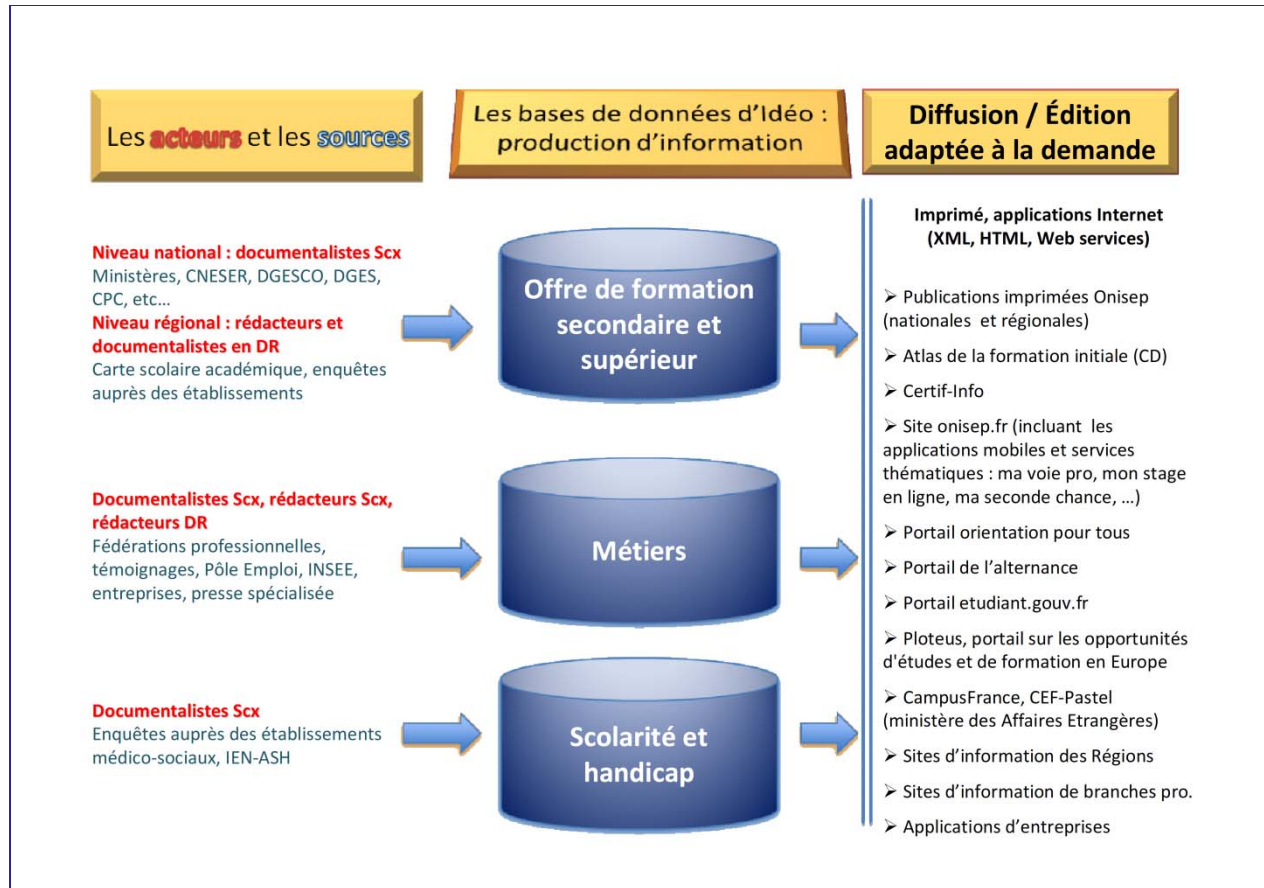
Les acteurs et les sources

Les bases de données d'Idéo : production d'information

Diffusion / Édition adaptée à la demande

Niveau national : documentalistes Scx
Ministères, CNESER, DGESCO, DGES, CPC, etc…
Niveau régional : rédacteurs et documentalistes en DR
Carte scolaire académique, enquêtes auprès des établissements

Offre de formation secondaire et supérieur

Documentalistes Scx, rédacteurs Scx, rédacteurs DR
Fédérations professionnelles, témoignages, Pôle Emploi, INSEE, entreprises, presse spécialisée

Métiers

Documentalistes Scx
Enquêtes auprès des établissements médico-sociaux, IEN-ASH

Scolarité et handicap

Imprimé, applications Internet (XML, HTML, Web services)

➢ Publications imprimées Onisep (nationales et régionales)
➢ Atlas de la formation initiale (CD)
➢ Certif-Info
➢ Site onisep.fr (incluant les applications mobiles et services thématiques : ma voie pro, mon stage en ligne, ma seconde chance, …)
➢ Portail orientation pour tous
➢ Portail de l'alternance
➢ Portail etudiant.gouv.fr
➢ Ploteus, portail sur les opportunités d'études et de formation en Europe
➢ CampusFrance, CEF-Pastel (ministère des Affaires Etrangères)
➢ Sites d'information des Régions
➢ Sites d'information de branches pro.
➢ Applications d'entreprises